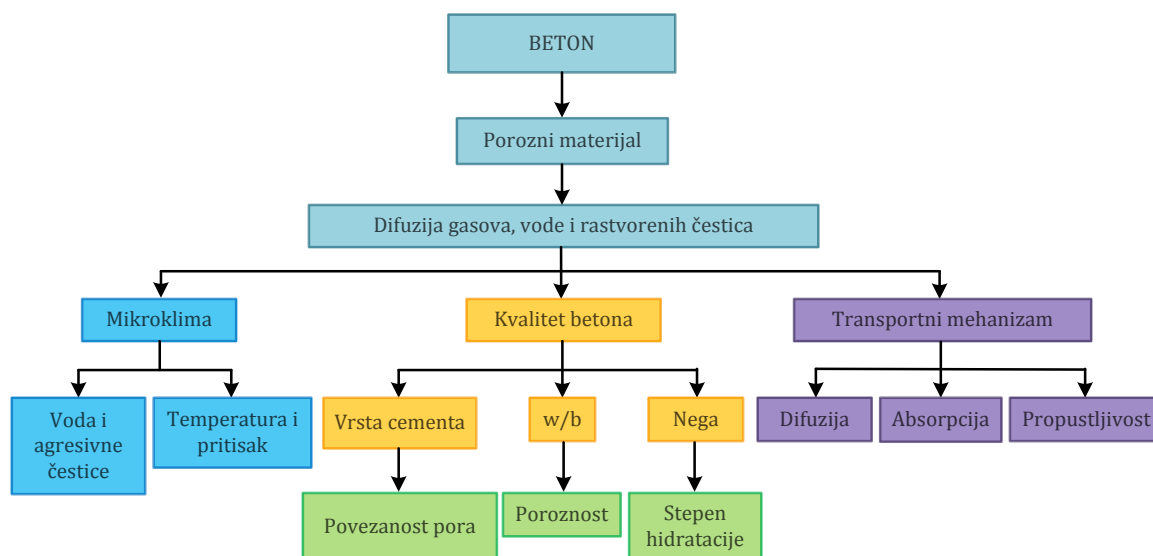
BETON

Porozni materijal

Difuzija gasova, vode i rastvorenih čestica

Mikroklima

Kvalitet betona

Transportni mehanizam

Voda i agresivne čestice

Temperatura i pritisak

Vrsta cementa

w/b

Nega

Difuzija

Absorpcija

Propustljivost

Povezanost pora

Poroznost

Stepen hidratacije